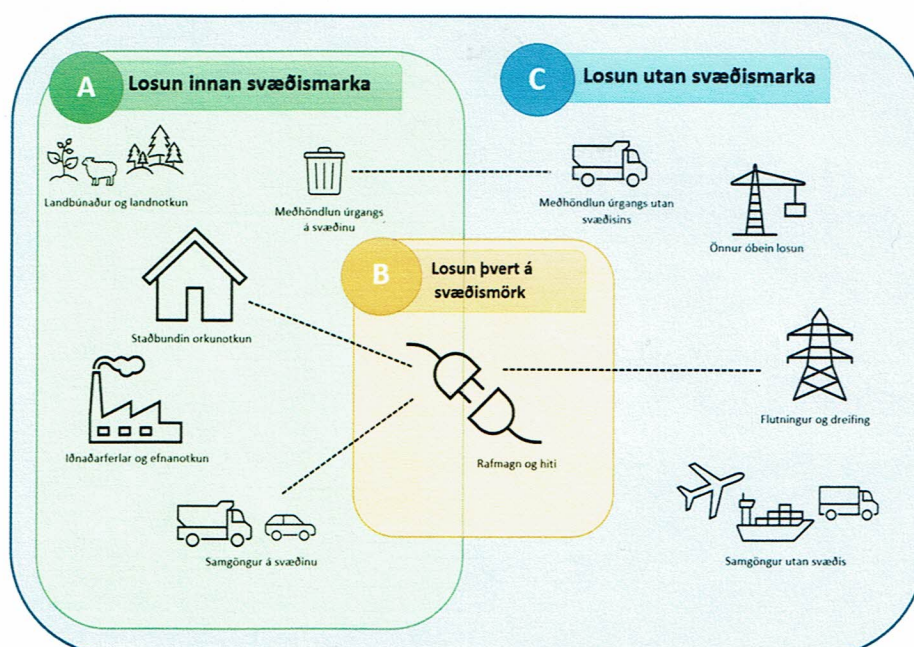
A Losun innan svæðismarka

C Losun utan svæðismarka

Landbúnaður og landnotkun

Meðhöndlun úrgangs á svæðinu

Meðhöndlun úrgangs utan svæðisins

Önnur óbein losun

B Losun þvert á svæðismörk

Staðbundin orkunotkun

Iðnaðarferlar og efnanotkun

Rafmagn og hiti

Flutningur og dreifing

Samgöngur á svæðinu

Samgöngur utan svæðis